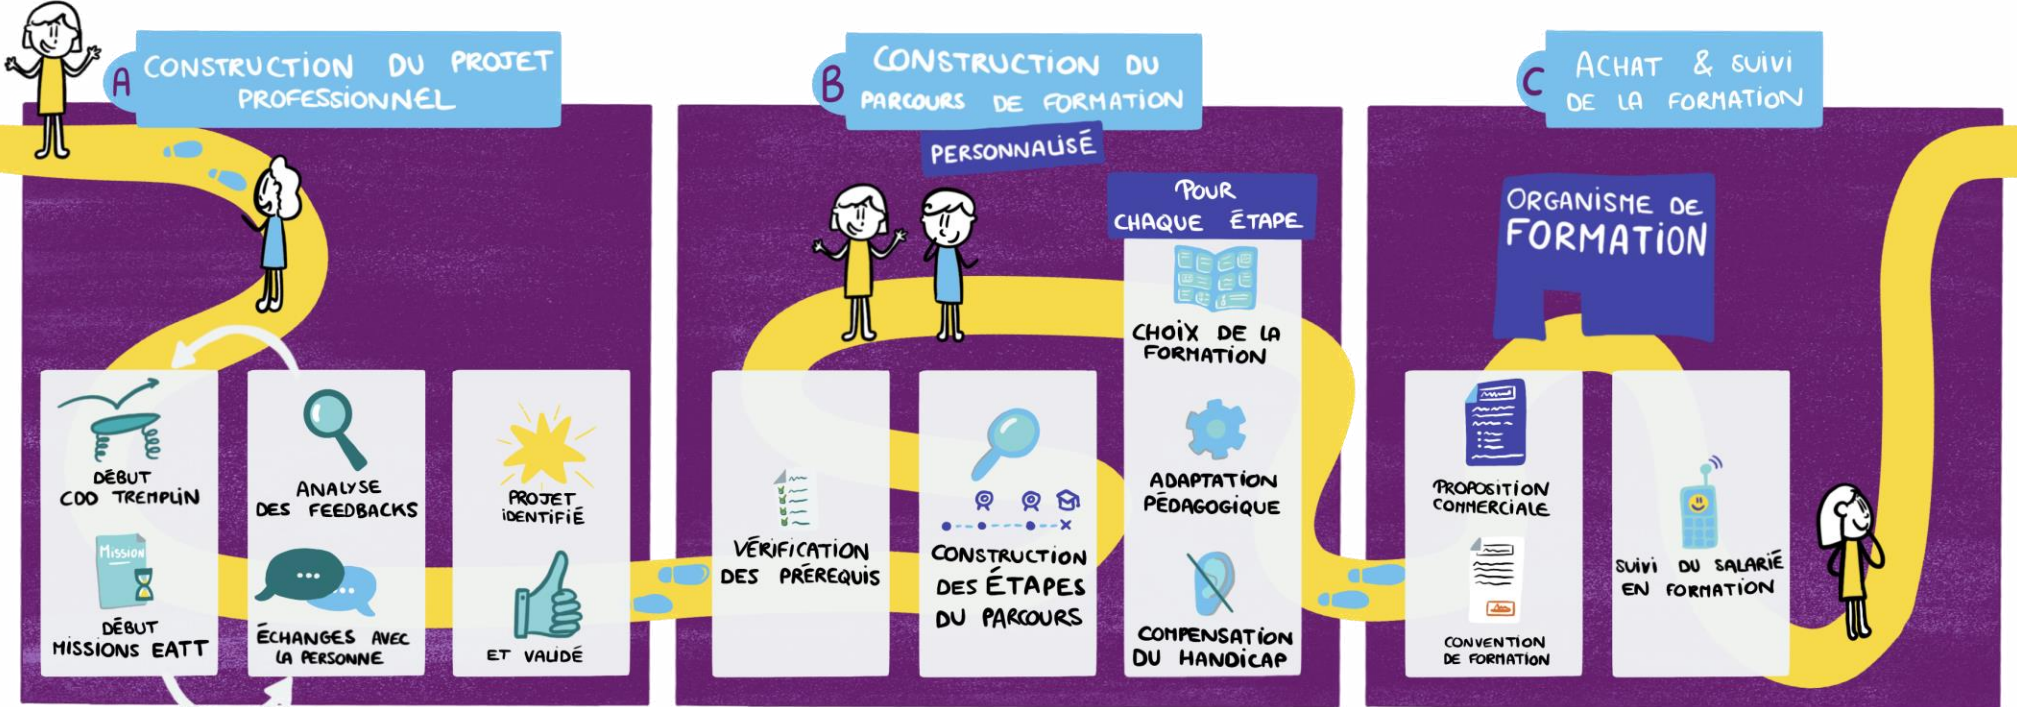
A CONSTRUCTION DU PROJET PROFESSIONNEL

DÉBUT CDD TREMPLIN

MISSION

DÉBUT MISSIONS EATT

ANALYSE DES FEEDBACKS

ÉCHANGES AVEC LA PERSONNE

PROJET IDENTIFIÉ

ET VALIDÉ

B CONSTRUCTION DU PARCOURS DE FORMATION PERSONNALISÉ

VÉRIFICATION DES PRÉREQUIS

CONSTRUCTION DES ÉTAPES DU PARCOURS

POUR CHAQUE ÉTAPE

CHOIX DE LA FORMATION

ADAPTATION PÉDAGOGIQUE

COMPENSATION DU HANDICAP

C ACHAT & SUIVI DE LA FORMATION

ORGANISME DE FORMATION

PROPOSITION COMMERCIALE

CONVENTION DE FORMATION

SUIVI DU SALARIÉ EN FORMATION